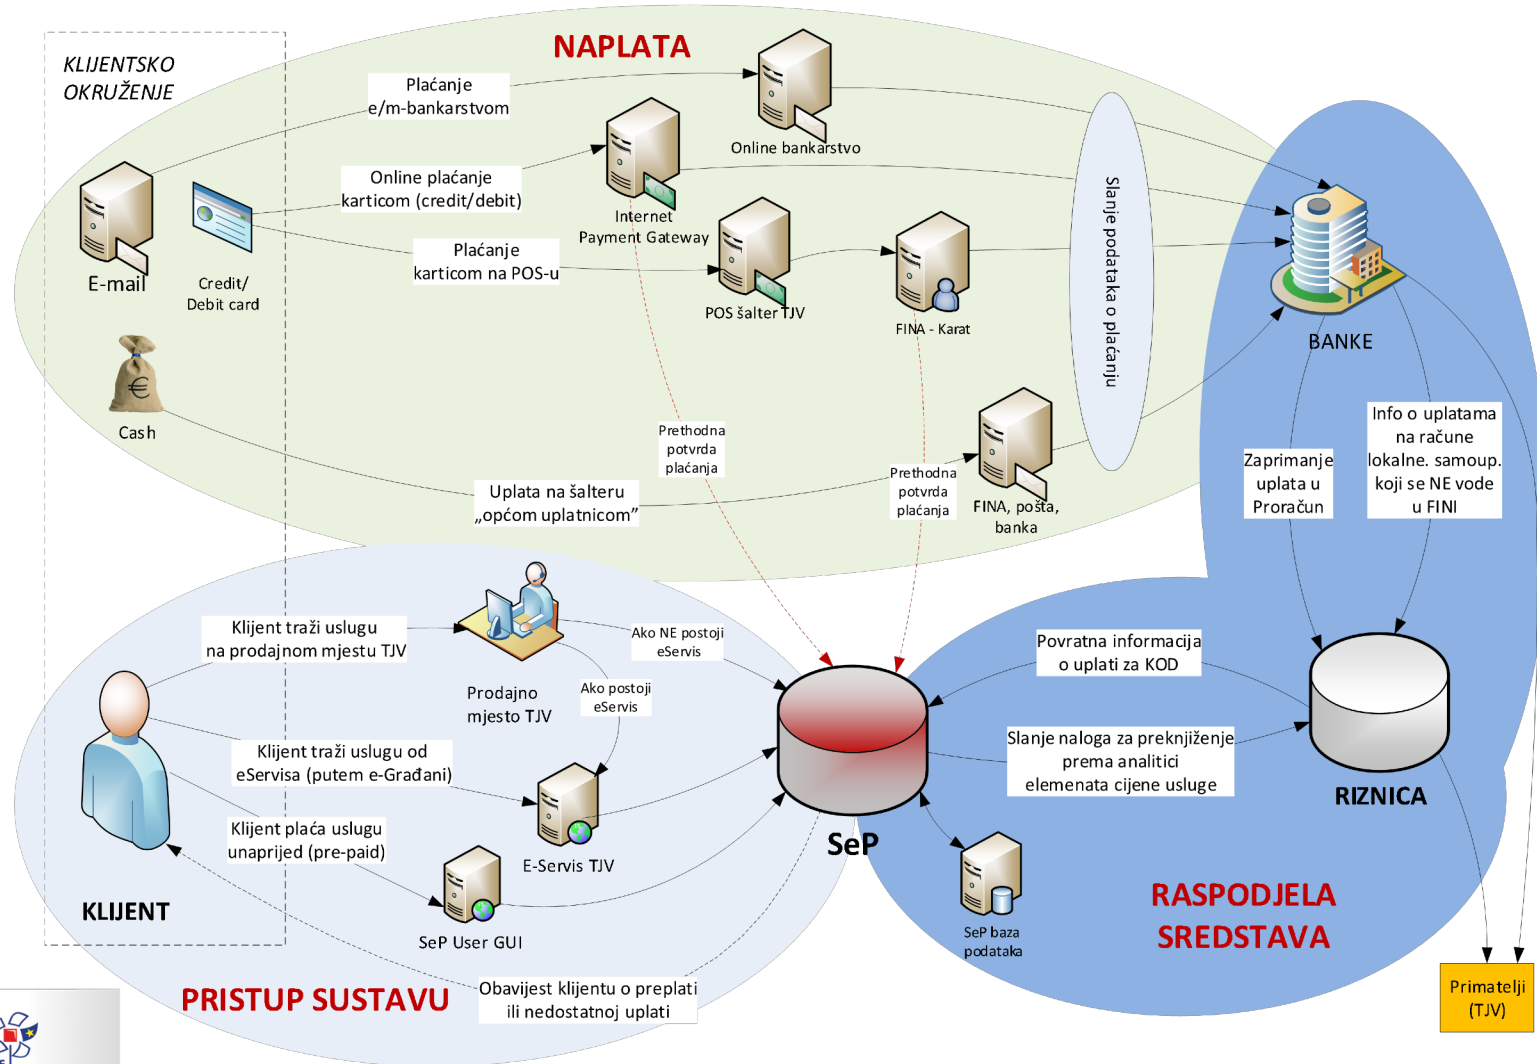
KLIJENTSKO OKRUŽENJE

NAPLATA

Plaćanje e/m-bankarstvom

Online bankarstvo

Online plaćanje karticom (credit/debit)

Internet Payment Gateway

E-mail

Credit/ Debit card

Plaćanje karticom na POS-u

POS šalter TJV

FINA - Karat

Slanje podataka o plaćanju

BANKE

Cash

Prethodna potvrda plaćanja

Prethodna potvrda plaćanja

FINA, pošta, banka

Uplata na šalteru „općom uplatnicom"

Zaprimanje uplata u Proračun

Info o uplatama na račune lokalne. samoup. koji se NE vode u FINI

Klijent traži uslugu na prodajnom mjestu TJV

Ako NE postoji eServis

Prodajno mjesto TJV

Ako postoji eServis

Povratna informacija o uplati za KOD

Klijent traži uslugu od eServisa (putem e-Građani)

Slanje naloga za preknjiženje prema analitici elemenata cijene usluge

RIZNICA

Klijent plaća uslugu unaprijed (pre-paid)

E-Servis TJV

SeP

KLIJENT

SeP User GUI

SeP baza podataka

RASPODJELA SREDSTAVA

PRISTUP SUSTAVU

Obavijest klijentu o preplati ili nedostatnoj uplati

Primatelji (TJV)